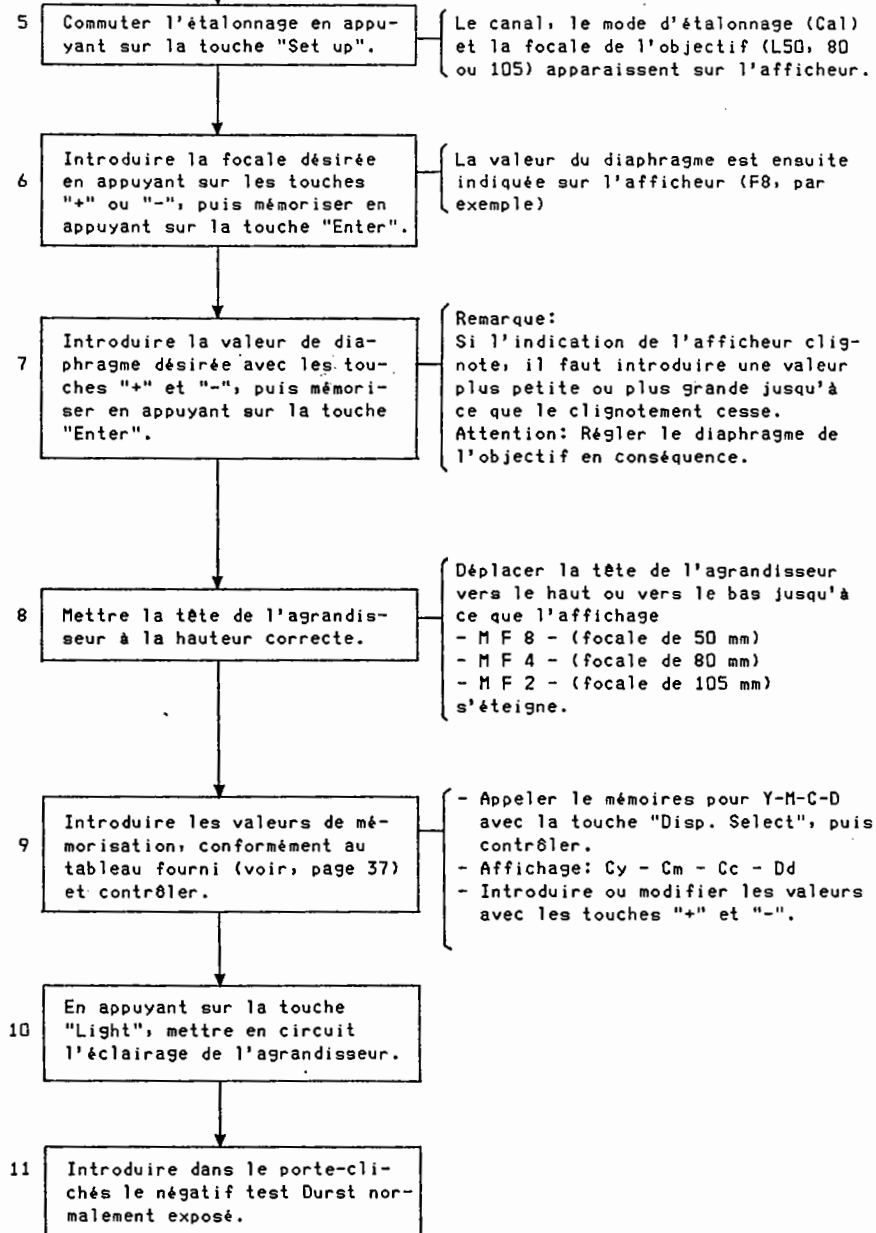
5 Commuter l'étalonnage en appuyant sur la touche "Set up".

Le canal, le mode d'étalonnage (Cal) et la focale de l'objectif (L50, 80 ou 105) apparaissent sur l'afficheur.

6 Introduire la focale désirée en appuyant sur les touches "+" ou "-", puis mémoriser en appuyant sur la touche "Enter".

La valeur du diaphragme est ensuite indiquée sur l'afficheur (F8, par exemple)

7 Introduire la valeur de diaphragme désirée avec les touches "+" et "-", puis mémoriser en appuyant sur la touche "Enter".

Remarque:
Si l'indication de l'afficheur clignote, il faut introduire une valeur plus petite ou plus grande jusqu'à ce que le clignotement cesse.
Attention: Régler le diaphragme de l'objectif en conséquence.

8 Mettre la tête de l'agrandisseur à la hauteur correcte.

Déplacer la tête de l'agrandisseur vers le haut ou vers le bas jusqu'à ce que l'affichage
- M F 8 - (focale de 50 mm)
- M F 4 - (focale de 80 mm)
- M F 2 - (focale de 105 mm)
s'éteigne.

9 Introduire les valeurs de mémorisation, conformément au tableau fourni (voir, page 37) et contrôler.

- Appeler le mémoires pour Y-M-C-D avec la touche "Disp. Select", puis contrôler.
- Affichage: Cy - Cm - Cc - Dd
- Introduire ou modifier les valeurs avec les touches "+" et "-".

10 En appuyant sur la touche "Light", mettre en circuit l'éclairage de l'agrandisseur.

11 Introduire dans le porte-clichés le négatif test Durst normalement exposé.